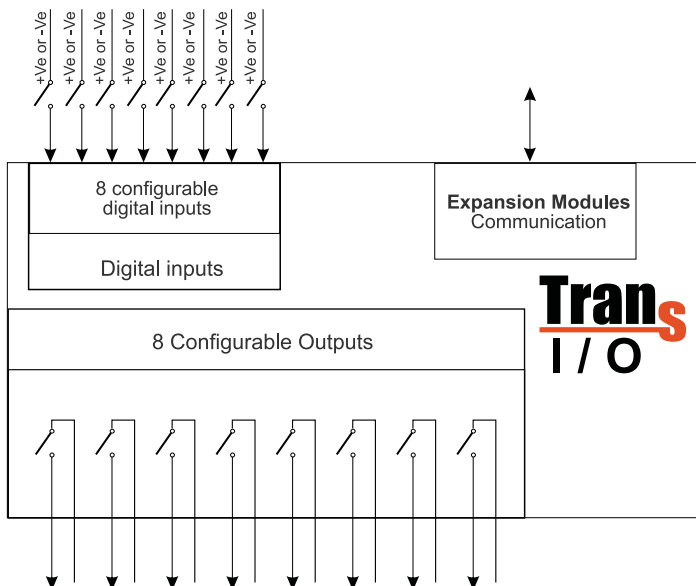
+Ve or -Ve
+Ve or -Ve
+Ve or -Ve
+Ve or -Ve
+Ve or -Ve
+Ve or -Ve
+Ve or -Ve
+Ve or -Ve

8 configurable digital inputs

Digital inputs

Expansion Modules
Communication

Trans
I / O

8 Configurable Outputs